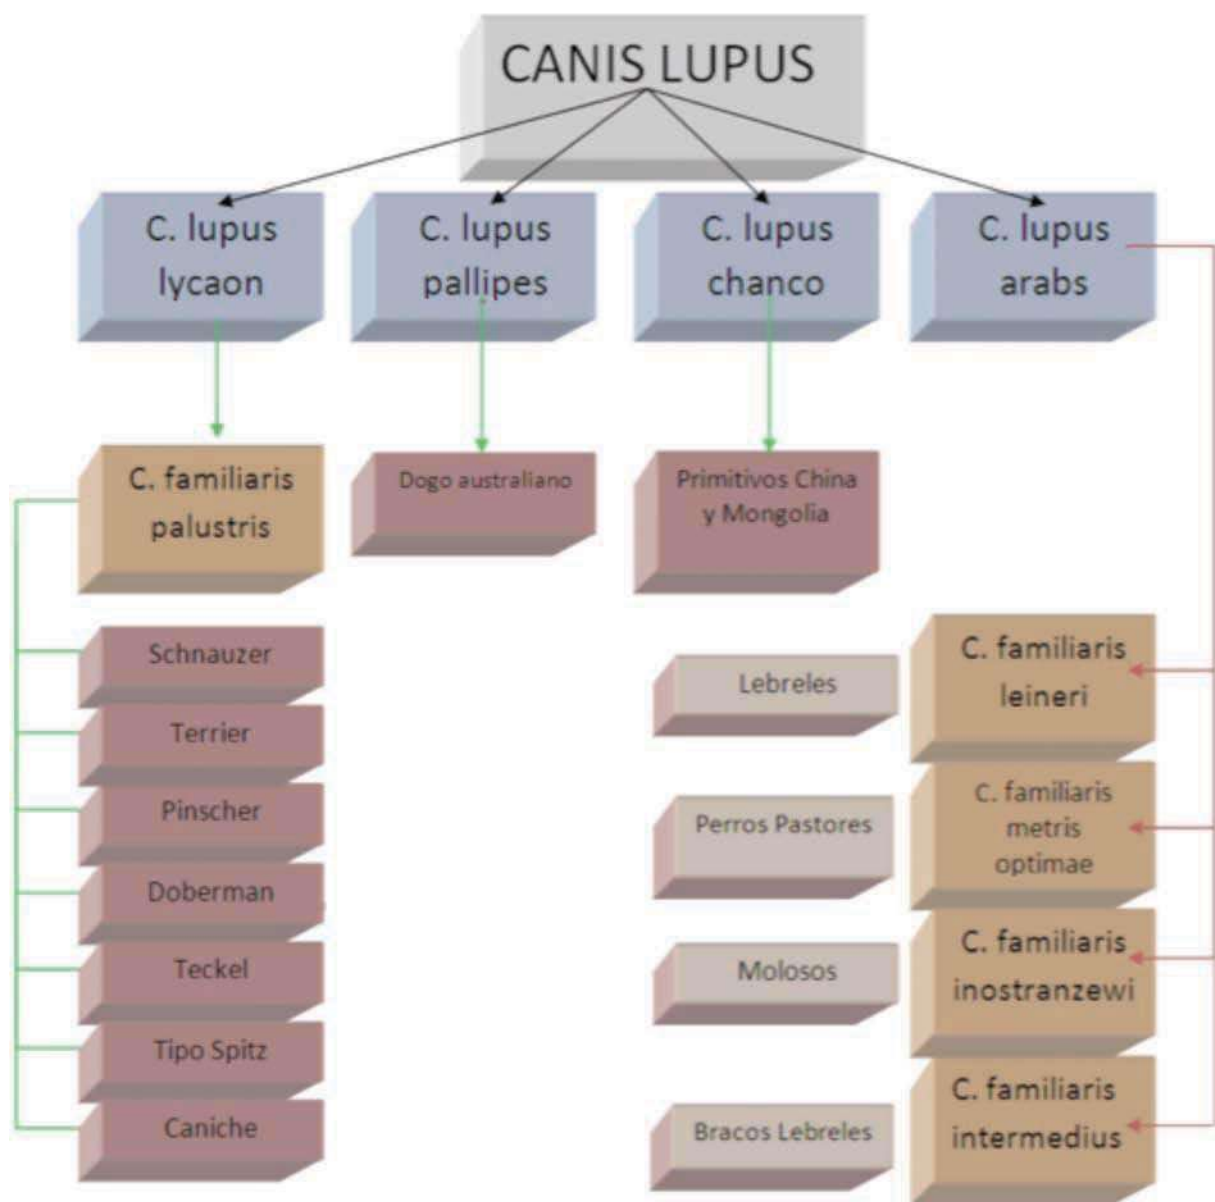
CANIS LUPUS

C. lupus lycaon

C. lupus pallipes

C. lupus chanco

C. lupus arabs

C. familiaris palustris

Dogo australiano

Primitivos China y Mongolia

Schnauzer

Terrier

Pinscher

Doberman

Teckel

Tipo Spitz

Caniche

Lebreles

C. familiaris leineri

Perros Pastores

C. familiaris metris optimae

Molosos

C. familiaris inostranzewi

Bracos Lebreles

C. familiaris intermedius